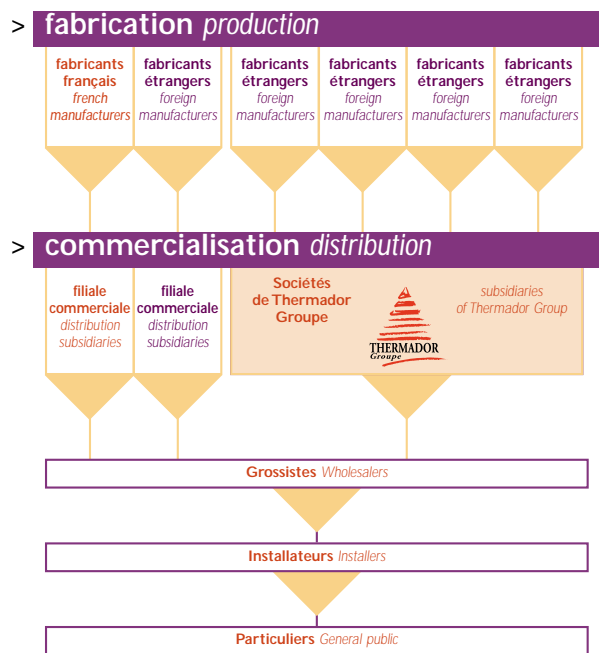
> fabrication production

fabricants français french manufacturers

fabricants étrangers foreign manufacturers

fabricants étrangers foreign manufacturers

fabricants étrangers foreign manufacturers

fabricants étrangers foreign manufacturers

fabricants étrangers foreign manufacturers

> commercialisation distribution

filiale commerciale distribution subsidiaries

filiale commerciale distribution subsidiaries

Sociétés de Thermador Groupe

THERMADOR Groupe

subsidiaries of Thermador Group

Grossistes Wholesalers

Installateurs Installers

Particuliers General public